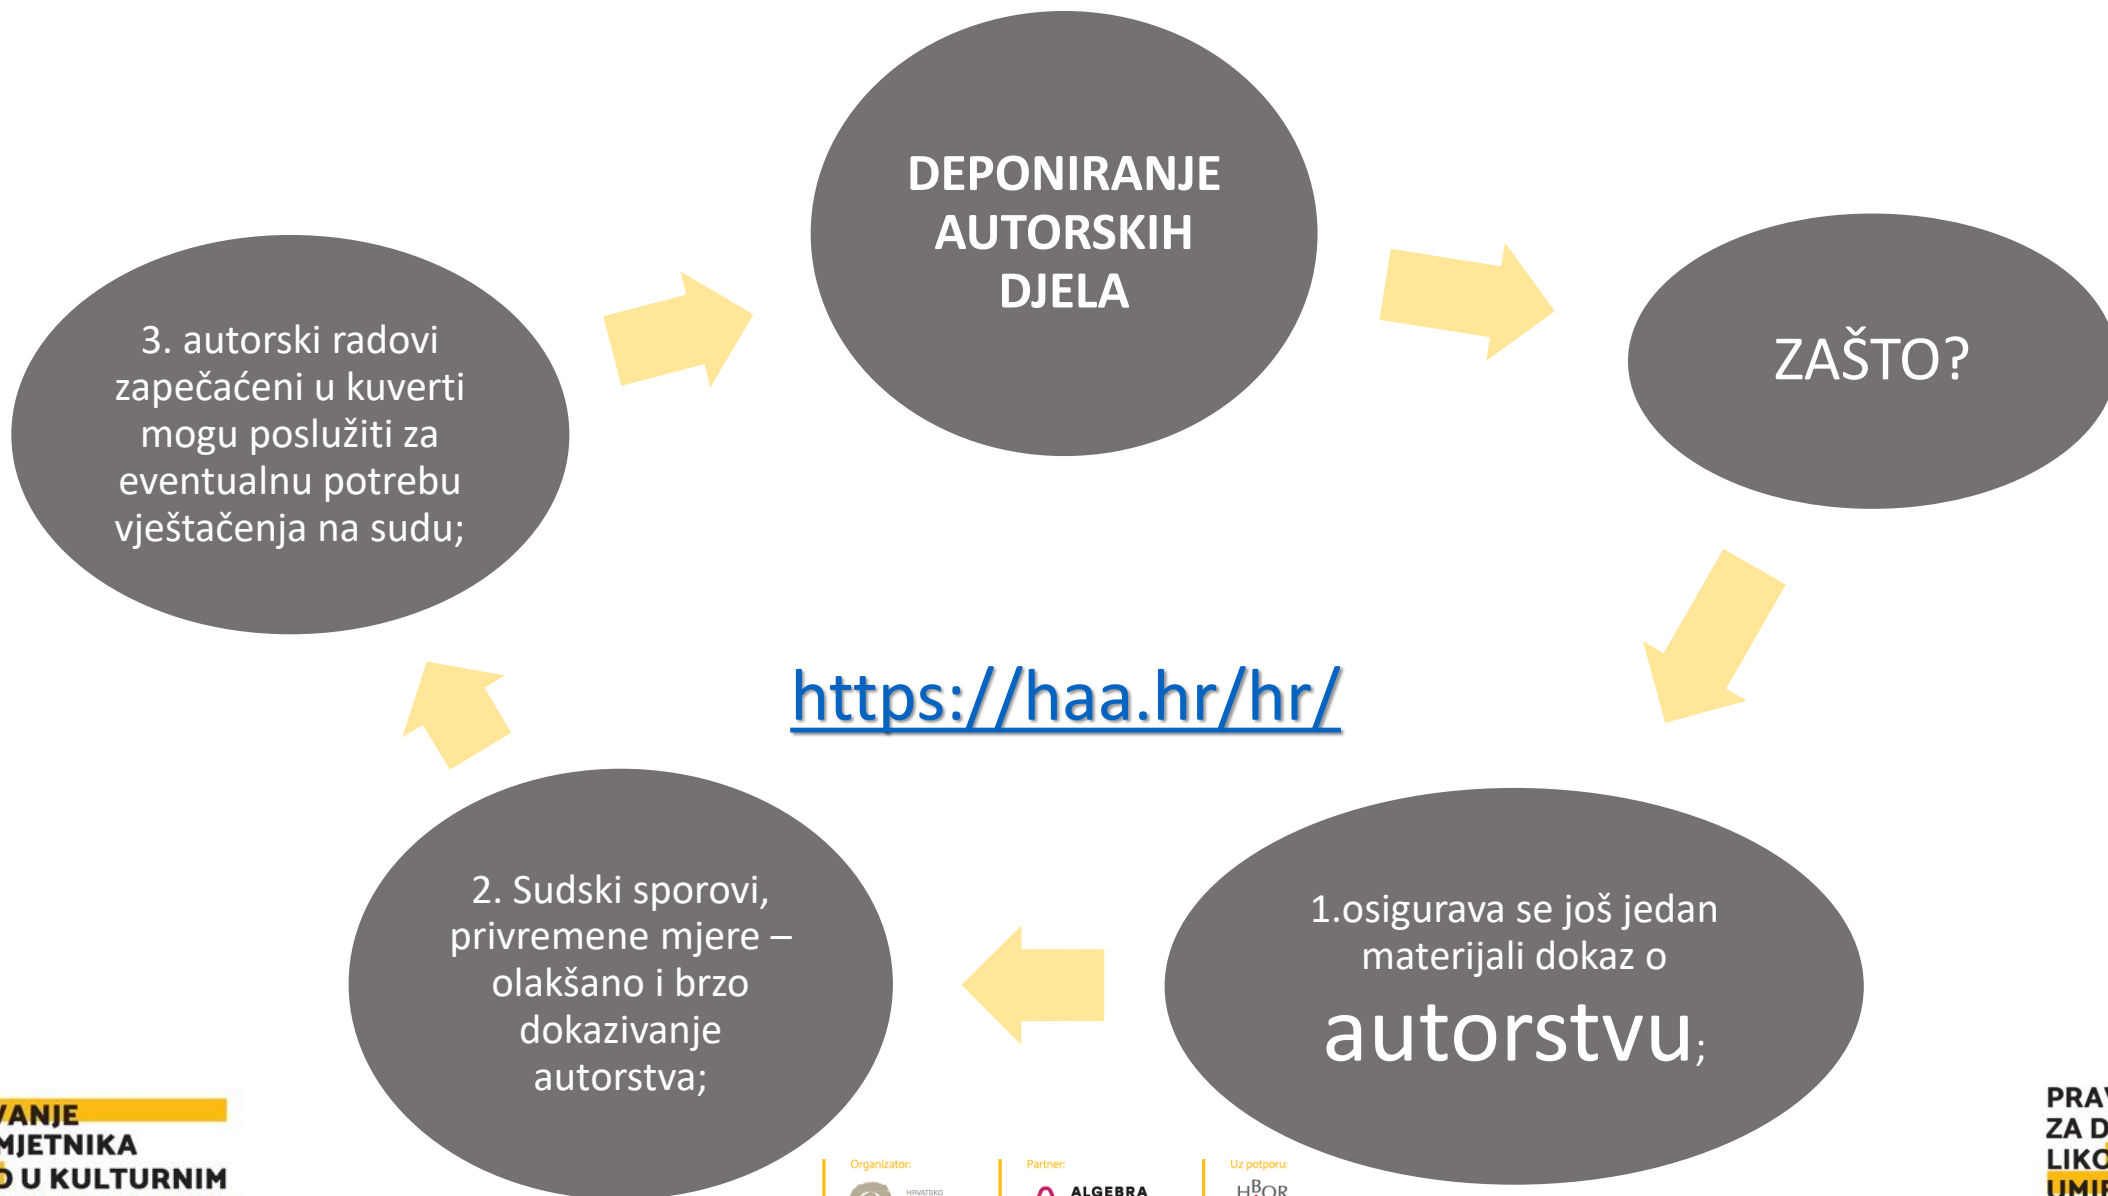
DEPONIRANJE AUTORSKIH DJELA

ZAŠTO?

1.osigurava se još jedan materijali dokaz o autorstvu;

2. Sudski sporovi, privremene mjere – olakšano i brzo dokazivanje autorstva;

3. autorski radovi zapečaćeni u kuverti mogu poslužiti za eventualnu potrebu vještačenja na sudu;

https://haa.hr/hr/

VANJE
MJETNIKA
O U KULTURNIM

Organizator:
HRVATSKO
Partner:
ALGEBRA
Uz potporu:
HBOR

PRA
ZA D
LIKO
UMI